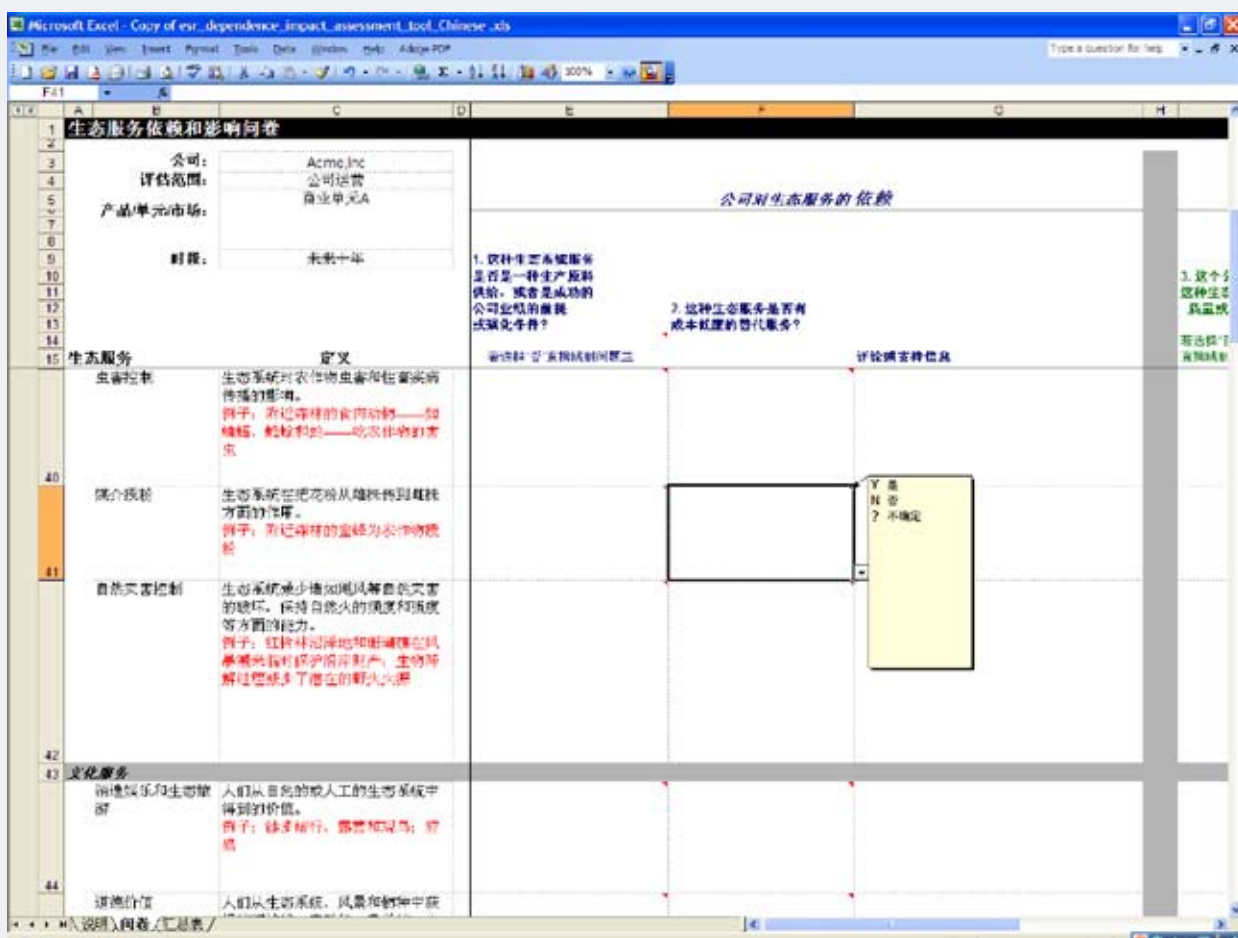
Microsoft Excel - Copy of esr_dependence_impact_assessment_tool_Chinese .xls

File Edit View Insert Format Tools Data Window Help Adobe PDF

Type a question for help

100%

F41

A B C D E F G H

1 生态服务依赖和影响问卷

3 公司: Acme,Inc
4 评估范围: 公司运营
5 产品/单元/市场: 商业单元A
9 时限: 未来十年

公司对生态服务的 依赖

1. 这种生态系统服务是否是一种生产原料供给，或者是成功的公司业绩的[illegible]或辅助条件?

2. 这种生态服务是否有成本有效的替代服务?

3. 这个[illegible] 这种生态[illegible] 具应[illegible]

15 生态服务 定义 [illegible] 评论或支持信息

40 虫害控制 生态系统对农作物虫害和牲畜疾病传播的影响。 例子：附近森林的食肉动物——如蝙蝠、蟾蜍和蛇——吃农作物的害虫

41 媒介授粉 生态系统在把花粉从雄蕊传到雌蕊方面的作用。 例子：附近森林的蜜蜂为农作物授粉

Y 是
N 否
? 不确定

42 自然灾害控制 生态系统减少诸如飓风等自然灾害的破坏、保持自然火的频度和强度等方面的能力。 例子：红树林沼泽地和珊瑚礁在风暴潮来临时保护海岸财产，生物降解过程减少了潜在的野火火源

43 文化服务

44 消遣娱乐和生态旅游 人们从自然的或人工的生态系统中得到的价值。 例子：徒步旅行、露营和观鸟；狩猎

道德价值 人们从生态系统、风景和物种中获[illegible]

说明 问卷 汇总表